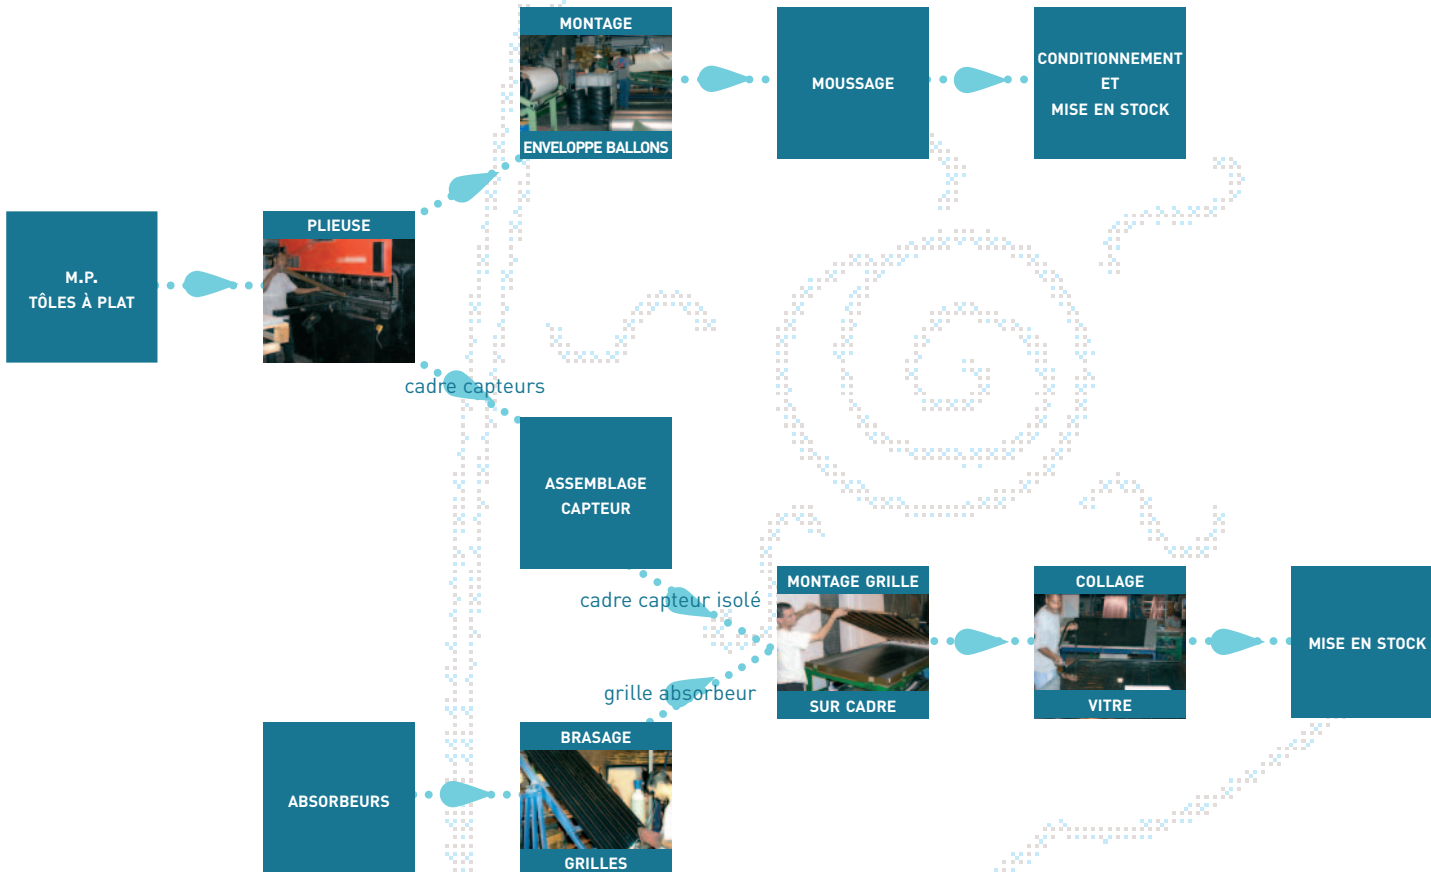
M.P.
TÔLES À PLAT

PLIEUSE

MONTAGE
ENVELOPPE BALLONS

MOUSSAGE

CONDITIONNEMENT
ET
MISE EN STOCK

cadre capteurs

ASSEMBLAGE
CAPTEUR

cadre capteur isolé

grille absorbeur

MONTAGE GRILLE
SUR CADRE

COLLAGE
VITRE

MISE EN STOCK

ABSORBEURS

BRASAGE
GRILLES